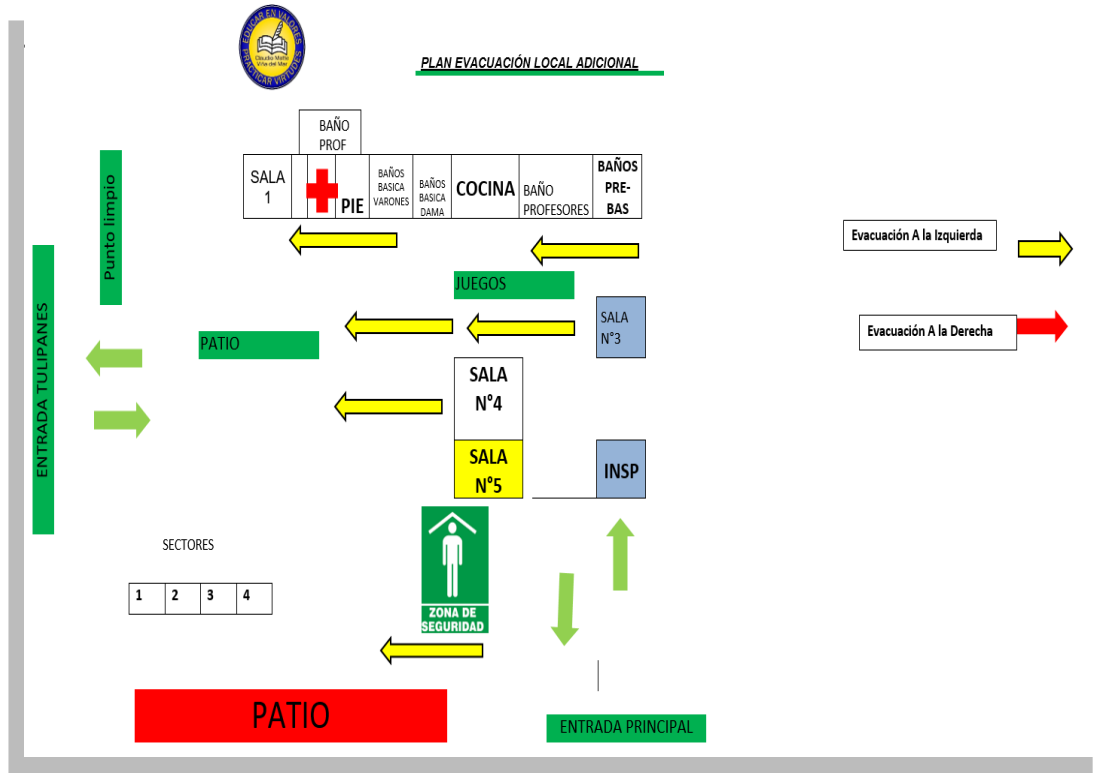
EDUCAR EN VALORES
Claudio Matte
Viña del Mar
PRACTICAR VIRTUDES

PLAN EVACUACIÓN LOCAL ADICIONAL

BAÑO PROF

| SALA 1 | | PIE | BAÑOS BASICA VARONES | BAÑOS BASICA DAMA | COCINA | BAÑO PROFESORES | BAÑOS PRE-BAS |
|---|---|---|---|---|---|---|---|

Punto limpio

Evacuación A la Izquierda

Evacuación A la Derecha

JUEGOS

ENTRADA TULIPANES

PATIO

SALA N°3

SALA N°4

SALA N°5

INSP

SECTORES

| 1 | 2 | 3 | 4 |
|---|---|---|---|

ZONA DE SEGURIDAD

PATIO

ENTRADA PRINCIPAL